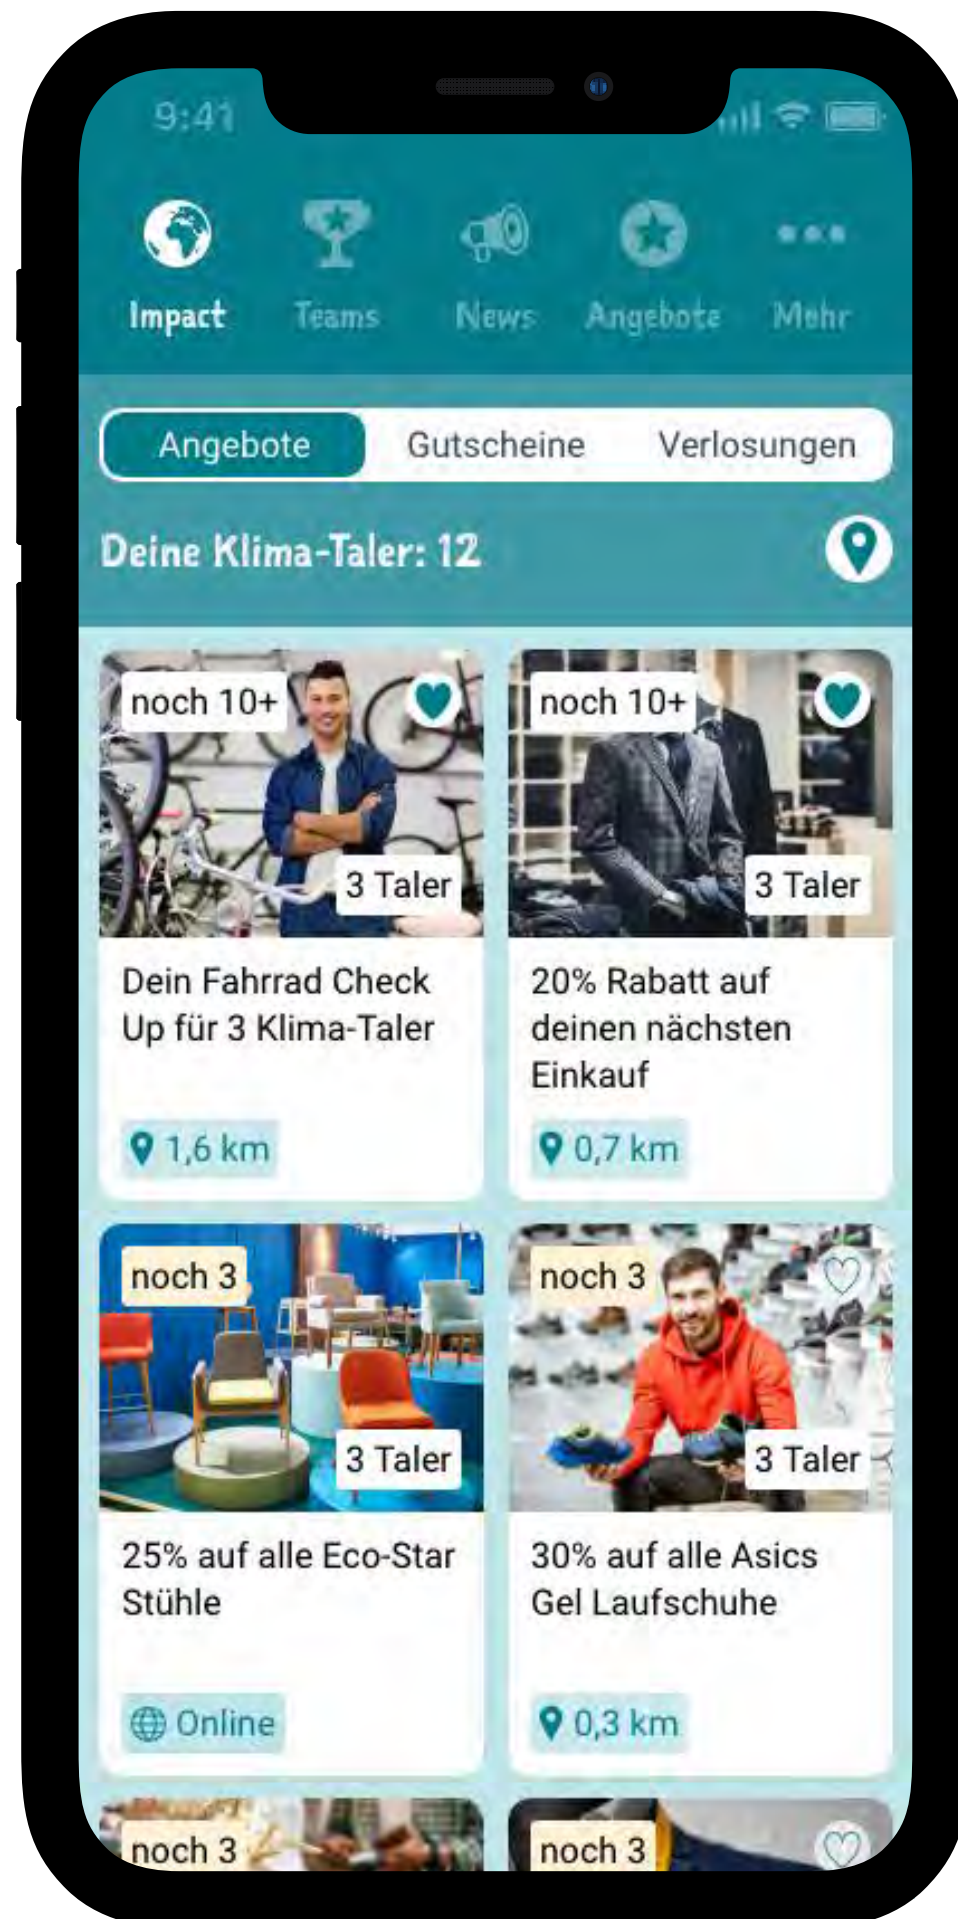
9:41

Impact Teams News Angebote Mehr

Angebote Gutscheine Verlosungen

Deine Klima-Taler: 12

noch 10+
3 Taler
Dein Fahrrad Check Up für 3 Klima-Taler
1,6 km

noch 10+
3 Taler
20% Rabatt auf deinen nächsten Einkauf
0,7 km

noch 3
3 Taler
25% auf alle Eco-Star Stühle
Online

noch 3
3 Taler
30% auf alle Asics Gel Laufschuhe
0,3 km

noch 3

noch 3